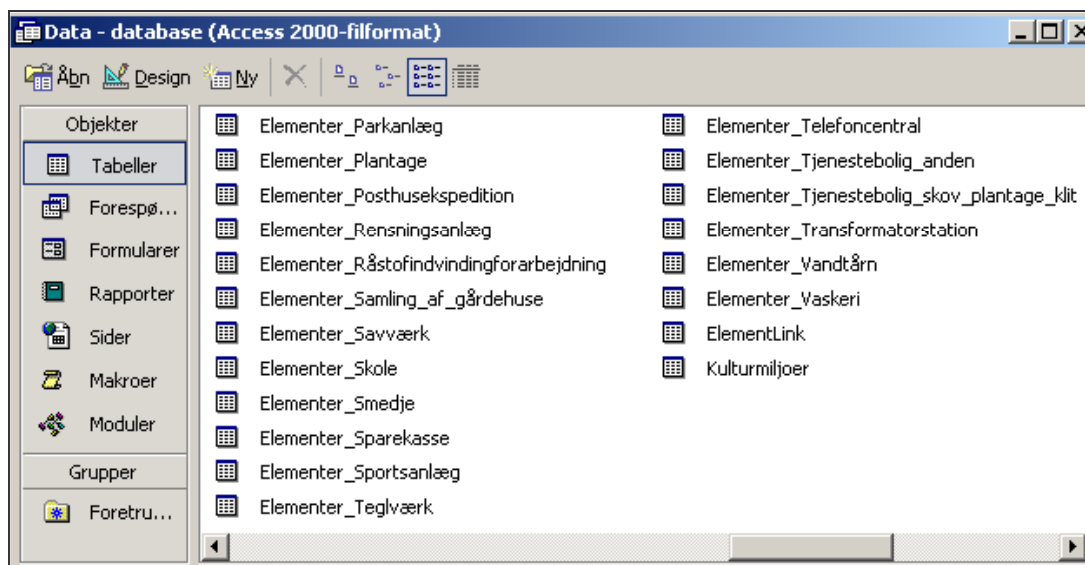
Data - database (Access 2000-filformat)

Åbn Design Ny

Objekter
Tabeller
Forespø...
Formularer
Rapporter
Sider
Makroer
Moduler
Grupper
Foretru...

Elementer_Parkanlæg
Elementer_Plantage
Elementer_Posthusekspedition
Elementer_Rensningsanlæg
Elementer_Råstofindvindingforarbejdning
Elementer_Samling_af_gårdehuse
Elementer_Savværk
Elementer_Skole
Elementer_Smedje
Elementer_Sparekasse
Elementer_Sportsanlæg
Elementer_Teglværk

Elementer_Telefoncentral
Elementer_Tjenestebolig_anden
Elementer_Tjenestebolig_skov_plantage_klit
Elementer_Transformatorstation
Elementer_Vandtårn
Elementer_Vaskeri
ElementLink
Kulturmiljoer